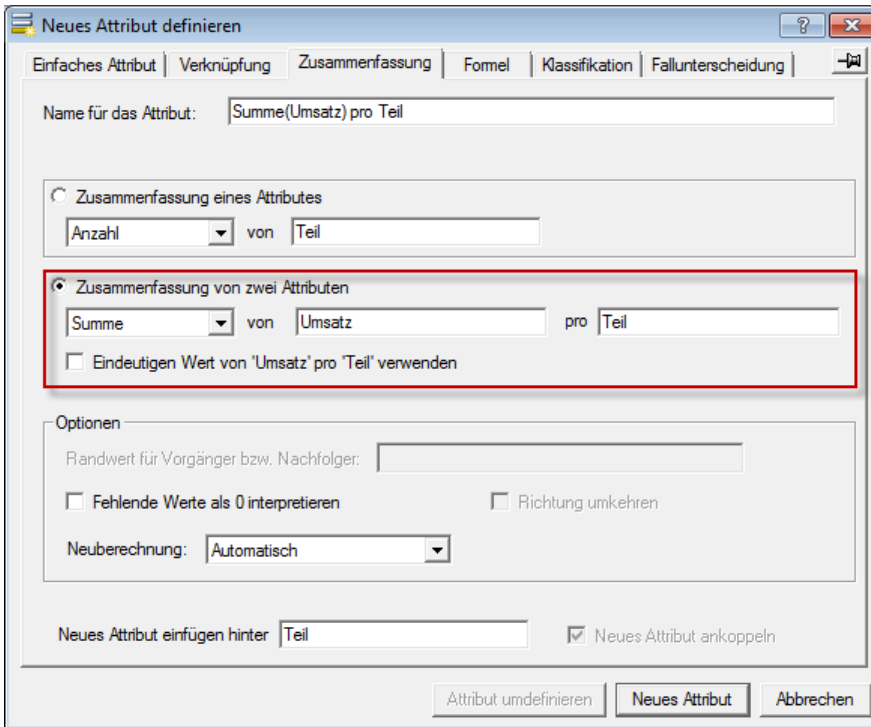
Neues Attribut definieren

?

Einfaches Attribut | Verknüpfung | Zusammenfassung | Formel | Klassifikation | Fallunterscheidung

Name für das Attribut: Summe(Umsatz) pro Teil

Zusammenfassung eines Attributes

Anzahl von Teil

Zusammenfassung von zwei Attributen

Summe von Umsatz pro Teil

Eindeutigen Wert von 'Umsatz' pro 'Teil' verwenden

Optionen

Randwert für Vorgänger bzw. Nachfolger:

Fehlende Werte als 0 interpretieren

Richtung umkehren

Neuberechnung: Automatisch

Neues Attribut einfügen hinter Teil

Neues Attribut ankoppeln

Attribut umdefinieren

Neues Attribut

Abbrechen